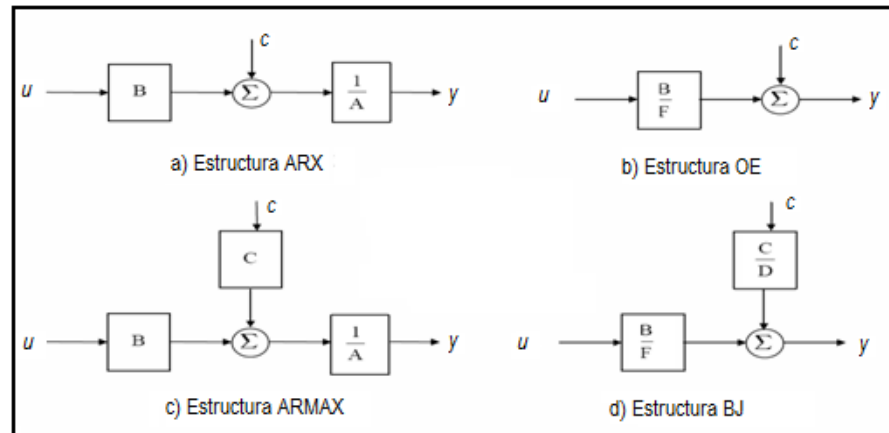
c

u B $\Sigma$ $\frac{1}{A}$ y

a) Estructura ARX

c

u $\frac{B}{F}$ $\Sigma$ y

b) Estructura OE

c

C

u B $\Sigma$ $\frac{1}{A}$ y

c) Estructura ARMAX

c

$\frac{C}{D}$

u $\frac{B}{F}$ $\Sigma$ y

d) Estructura BJ